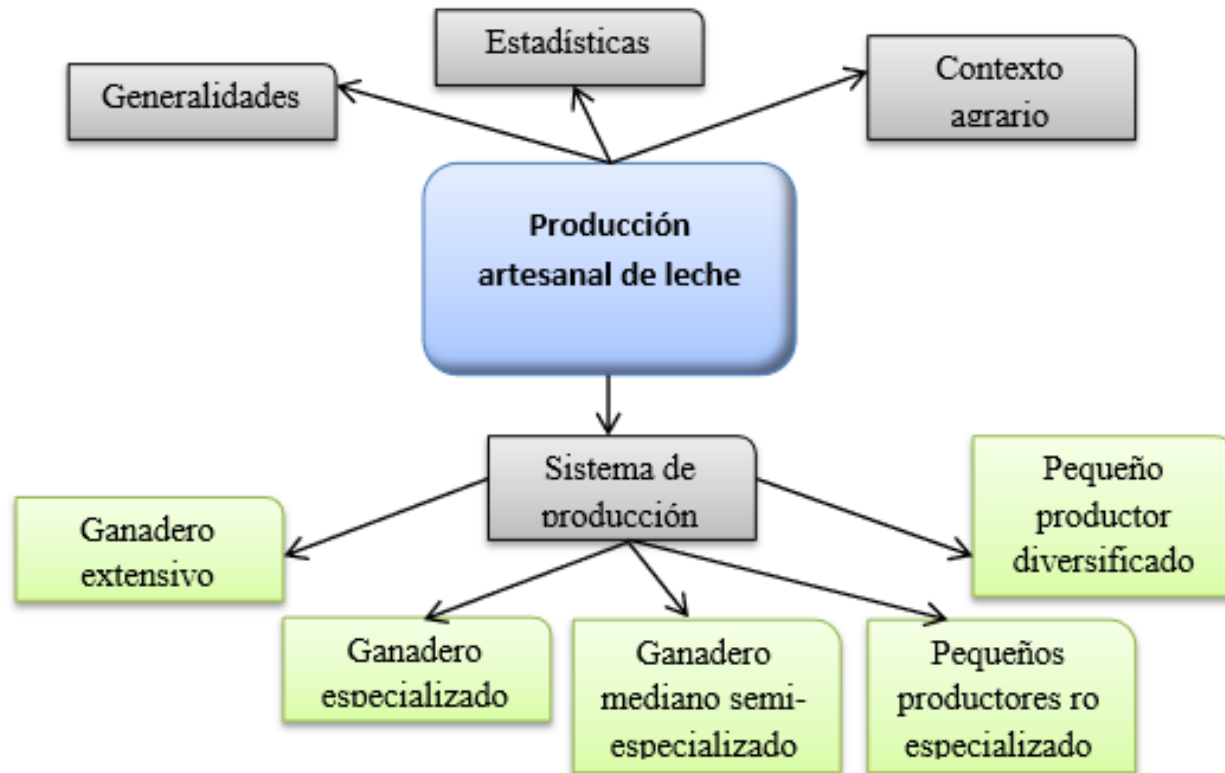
Estadísticas

Generalidades

Contexto agrario

Producción artesanal de leche

Sistema de producción

Ganadero extensivo

Pequeño productor diversificado

Ganadero especializado

Ganadero mediano semi-especializado

Pequeños productores ro especializado